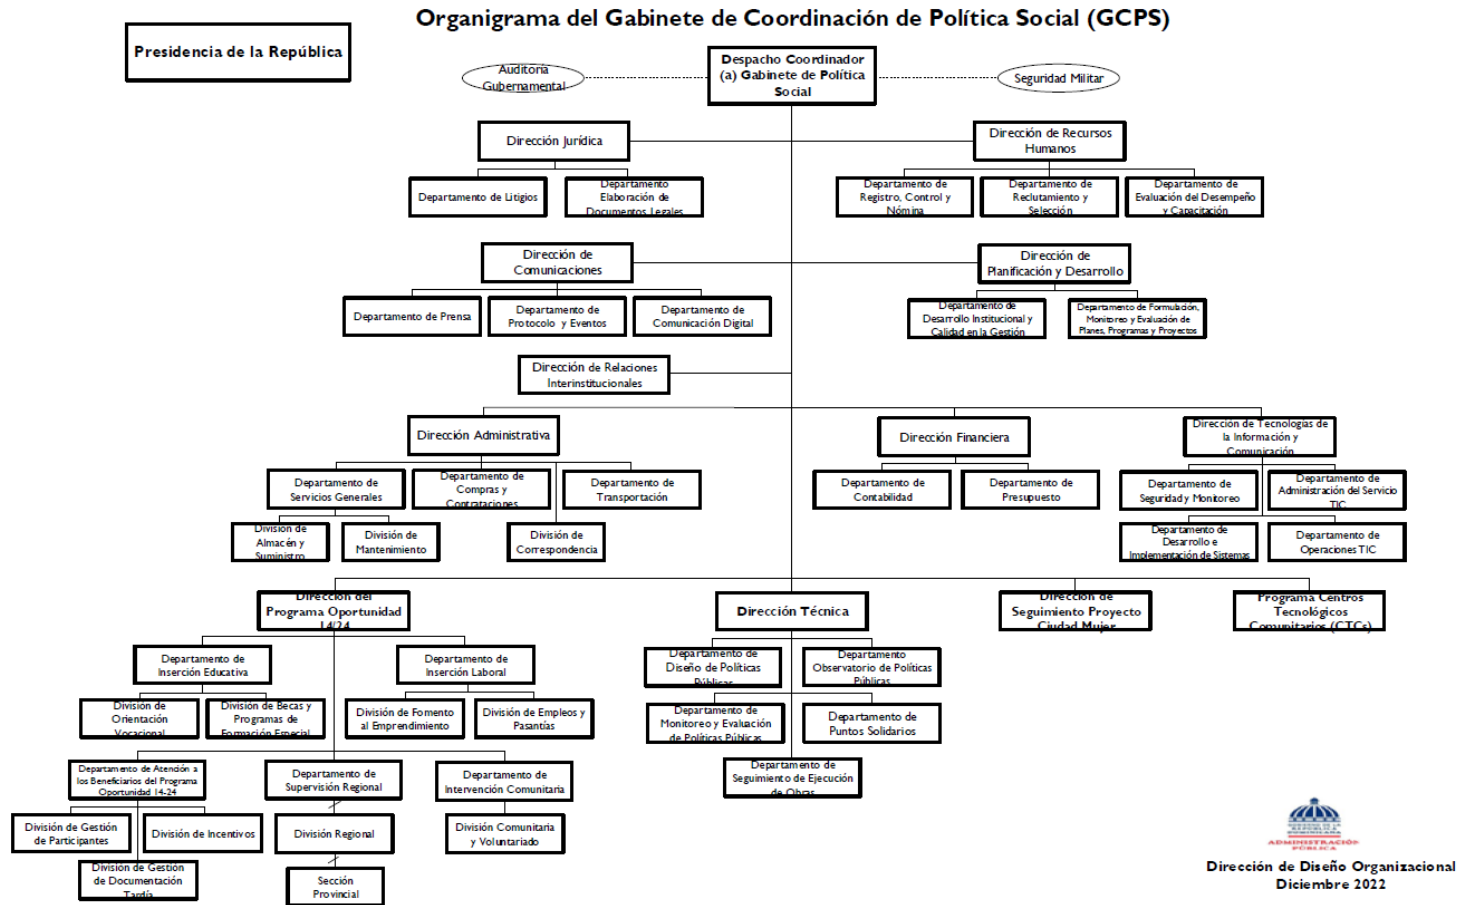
Organigrama del Gabinete de Coordinación de Política Social (GCPS)

Presidencia de la República

Auditoria Gubernamental

Despacho Coordinador (a) Gabinete de Política Social

Seguridad Militar

Dirección Jurídica

Departamento de Litigios

Departamento Elaboración de Documentos Legales

Dirección de Recursos Humanos

Departamento de Registro, Control y Nómina

Departamento de Reclutamiento y Selección

Departamento de Evaluación del Desempeño y Capacitación

Dirección de Comunicaciones

Departamento de Prensa

Departamento de Protocolo y Eventos

Departamento de Comunicación Digital

Dirección de Planificación y Desarrollo

Departamento de Desarrollo Institucional y Calidad en la Gestión

Departamento de Formulación, Monitoreo y Evaluación de Planes, Programas y Proyectos

Dirección de Relaciones Interinstitucionales

Dirección Administrativa

Departamento de Servicios Generales

Departamento de Compras y Contrataciones

Departamento de Transportación

División de Almacén y Suministro

División de Mantenimiento

División de Correspondencia

Dirección Financiera

Departamento de Contabilidad

Departamento de Presupuesto

Dirección de Tecnologías de la Información y Comunicación

Departamento de Seguridad y Monitoreo

Departamento de Administración del Servicio TIC

Departamento de Desarrollo e Implementación de Sistemas

Departamento de Operaciones TIC

Dirección del Programa Oportunidad 14/24

Departamento de Inserción Educativa

Departamento de Inserción Laboral

División de Orientación Vocacional

División de Becas y Programas de Formación Especial

División de Fomento al Emprendimiento

División de Empleos y Pasantías

Departamento de Atención a los Beneficiarios del Programa Oportunidad 14-24

Departamento de Supervisión Regional

Departamento de Intervención Comunitaria

División de Gestión de Participantes

División de Incentivos

División Regional

División Comunitaria y Voluntariado

División de Gestión de Documentación Tardía

Sección Provincial

Dirección Técnica

Departamento de Diseño de Políticas Públicas

Departamento Observatorio de Políticas Públicas

Departamento de Monitoreo y Evaluación de Políticas Públicas

Departamento de Puntos Solidarios

Departamento de Seguimiento de Ejecución de Obras

Dirección de Seguimiento Proyecto Ciudad Mujer

Programa Centros Tecnológicos Comunitarios (CTCs)

ADMINISTRACIÓN PÚBLICA

Dirección de Diseño Organizacional
Diciembre 2022